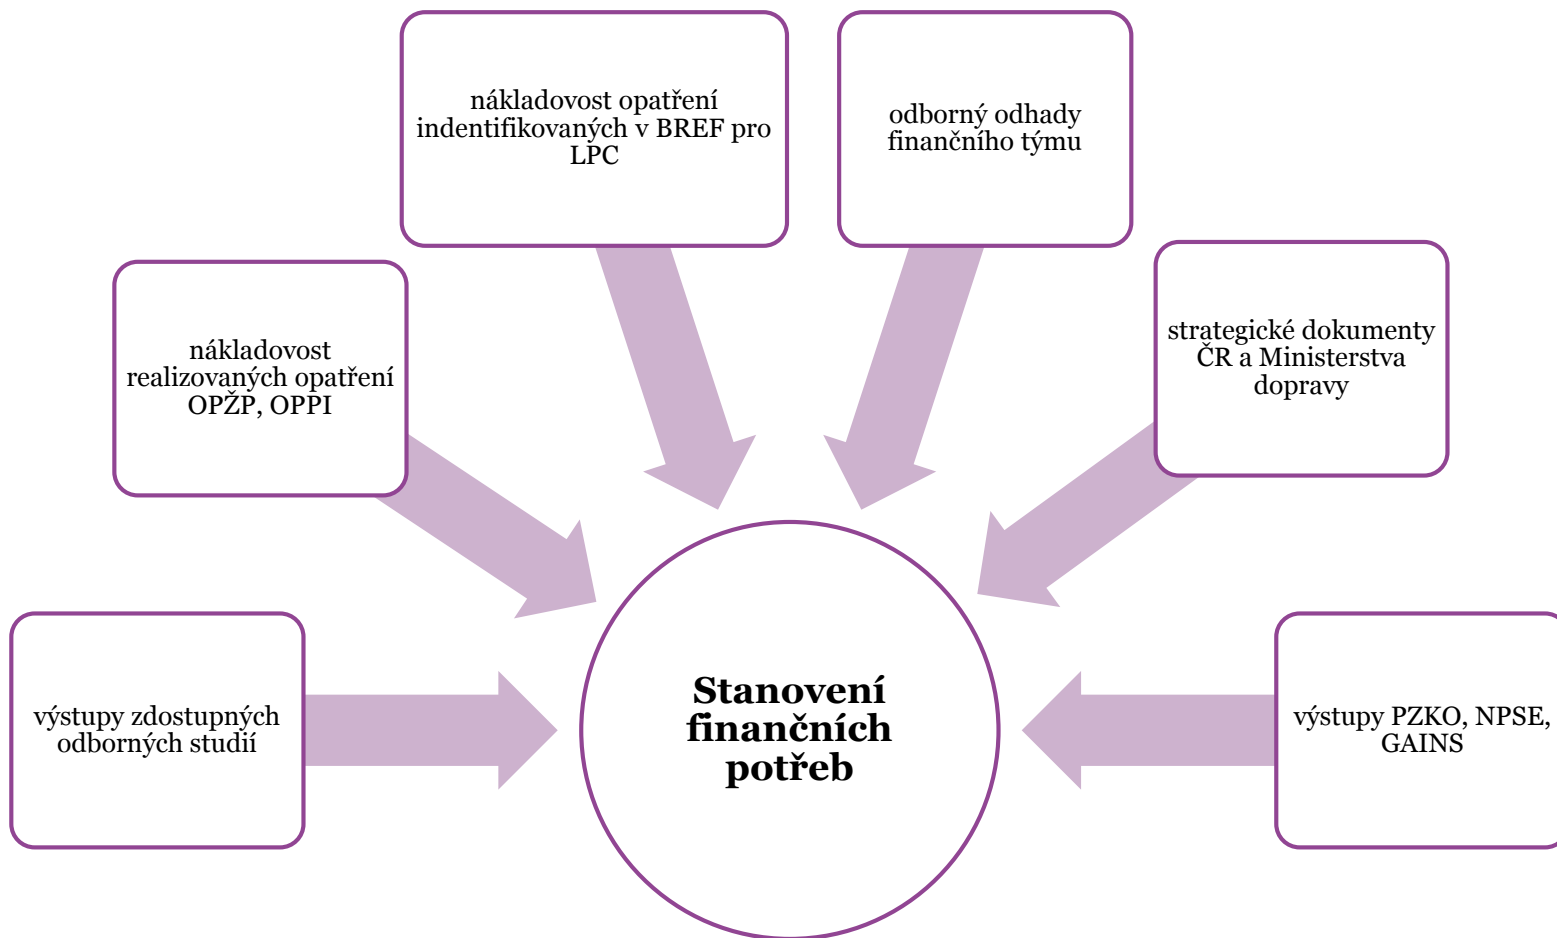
nákladovost opatření indentifikovaných v BREF pro LPC

odborný odhady finančního týmu

nákladovost realizovaných opatření OPŽP, OPPI

strategické dokumenty ČR a Ministerstva dopravy

výstupy zdostupných odborných studií

**Stanovení finančních potřeb**

výstupy PZKO, NPSE, GAINS